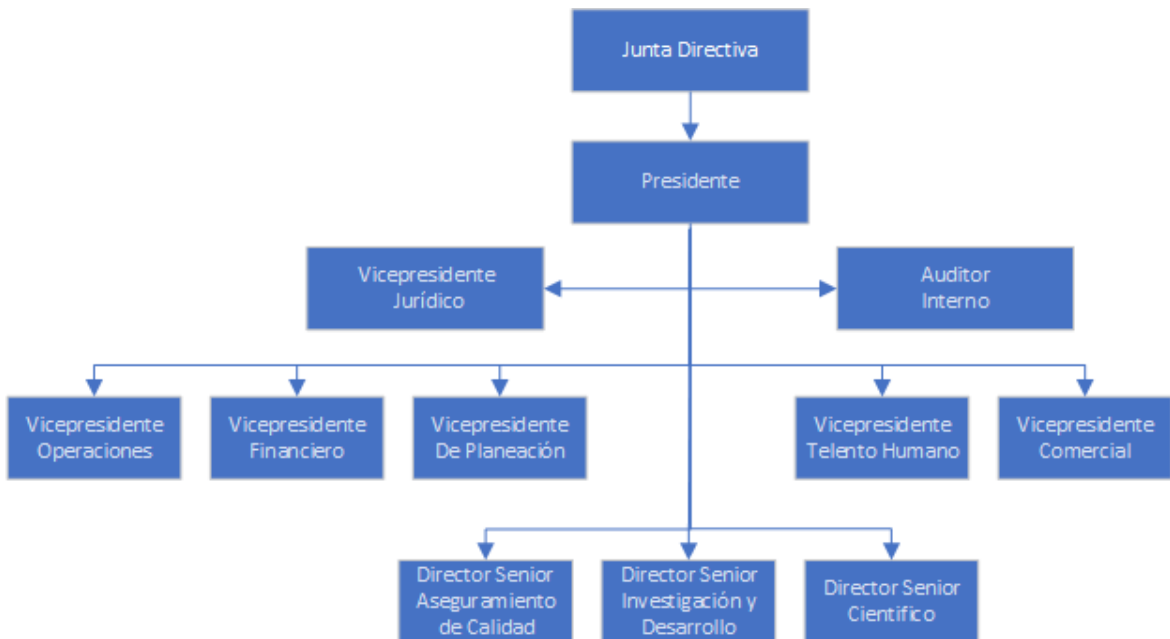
Junta Directiva

Presidente

Vicepresidente Jurídico

Auditor Interno

Vicepresidente Operaciones

Vicepresidente Financiero

Vicepresidente De Planeación

Vicepresidente Telento Humano

Vicepresidente Comercial

Director Senior Aseguramiento de Calidad

Director Senior Investigación y Desarrollo

Director Senior Cientifico